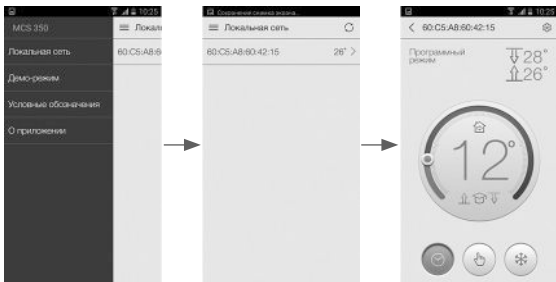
10:25
MCS 350
Локальная сеть
Демо-режим
Условные обозначения
О приложении
Локал
60:C5:A8:60

Сохранение снимка экрана...
Локальная сеть
60:C5:A8:60:42:15
26°

10:25
60:C5:A8:60:42:15
Программный режим
28°
26°
12°